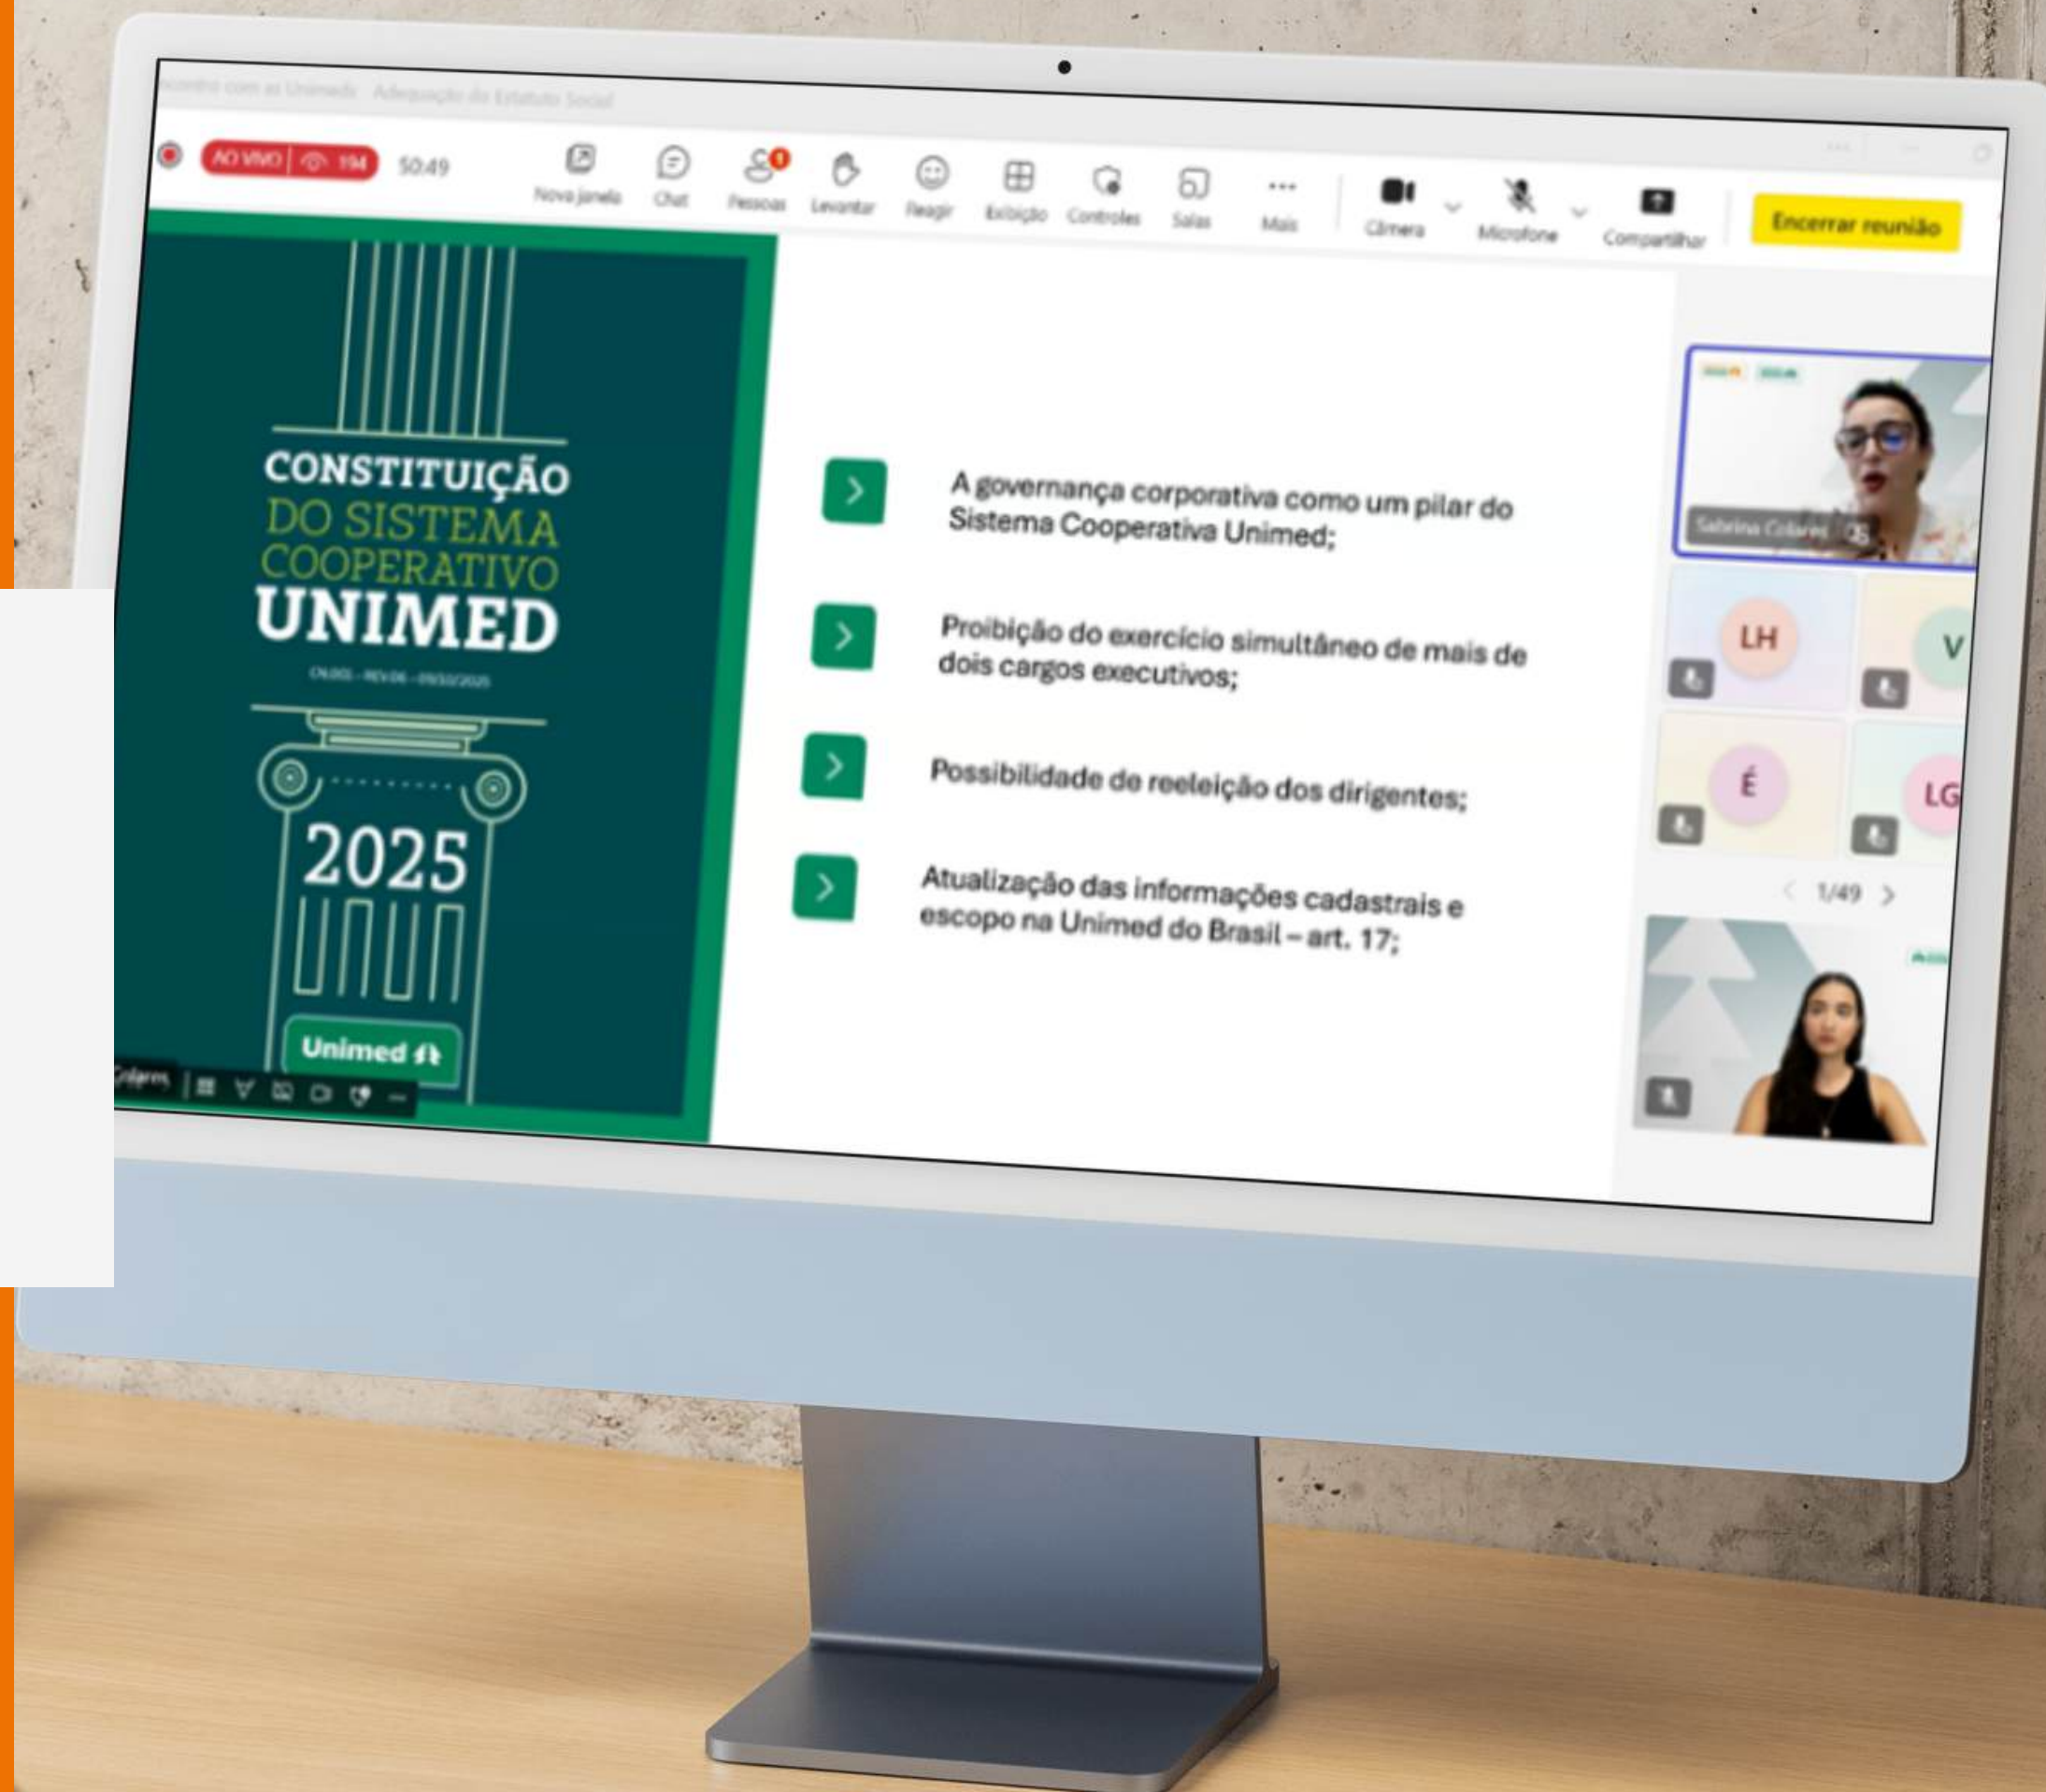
Encontro com as Unimeds - Adequação do Estatuto Social

AO VIVO 194 50:49

Nova janela
Chat
Pessoas
Levantar
Reagir
Exibição
Controles
Salas
Mais
Câmera
Microfone
Compartilhar
Encerrar reunião

CONSTITUIÇÃO DO SISTEMA COOPERATIVO UNIMED

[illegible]

2025

Unimed

A governança corporativa como um pilar do Sistema Cooperativa Unimed;

Proibição do exercício simultâneo de mais de dois cargos executivos;

Possibilidade de reeleição dos dirigentes;

Atualização das informações cadastrais e escopo na Unimed do Brasil – art. 17;

Sabrina Colares

LH
V
É
LG

1/49